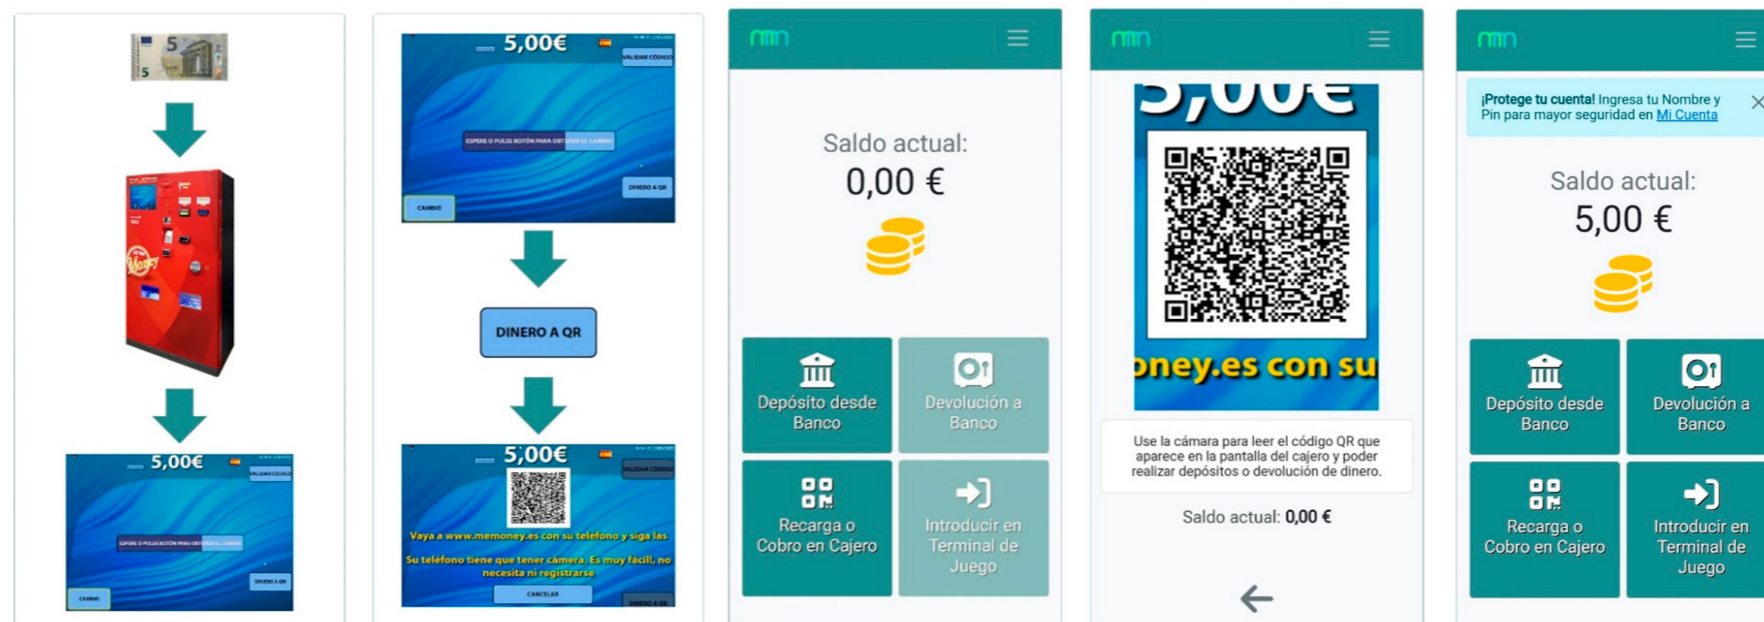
5

5,00€

VALIDAR CÓDIGO

ESPERE O PULSE BOTÓN PARA OBTENER EL CAMBIO

DINERO A QR

CAMBIO

5,00€

VALIDAR CÓDIGO

ESPERE O PULSE BOTÓN PARA OBTENER EL CAMBIO

DINERO A QR

CAMBIO

DINERO A QR

5,00€

VALIDAR CÓDIGO

Vaya a www.memoney.es con su telefono y siga las

Su teléfono tiene que tener cámara. Es muy fácil, no necesita ni registrarse

CANCELAR

DINERO A QR

mm

Saldo actual:
0,00 €

Depósito desde Banco

Devolución a Banco

Recarga o Cobro en Cajero

Introducir en Terminal de Juego

mm

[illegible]5,00€

oney.es con su

Use la cámara para leer el código QR que aparece en la pantalla del cajero y poder realizar depósitos o devolución de dinero.

Saldo actual: 0,00 €

mm

¡Protege tu cuenta! Ingresa tu Nombre y Pin para mayor seguridad en Mi Cuenta

Saldo actual:
5,00 €

Depósito desde Banco

Devolución a Banco

Recarga o Cobro en Cajero

Introducir en Terminal de Juego